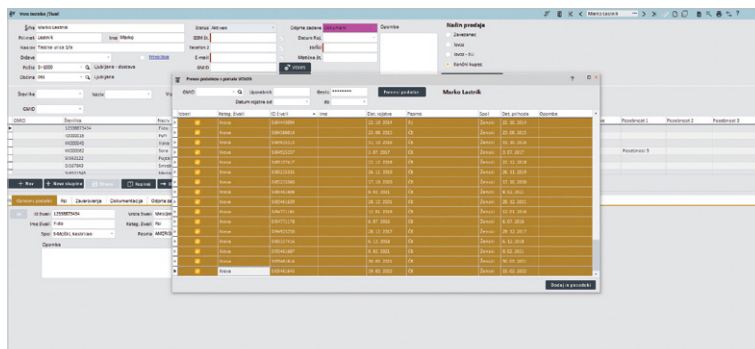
Vnos lastnika / Živali

Šifra Marko Lastnik
Priimek Lastnik
Ime Marko
Naslov Testna ulica 1
Občina Ljubljana
Pošta 1000 Ljubljana
Status Aktiven
Odprta zadeva
Opombe
Način prodaje
Zavarovanec
Sprva
Sprva - E
Sprva - Eu
Končni kupec

Prenos podatkov iz portala VOLOS
GMID
Uporabnik
Geslo ********
Prenesi podatke
Marko Lastnik
Datum rojstva od
do

| Izberi | Rotag. Živali | ID Živali | Ime | Dat. rojstva | Pasma | Spol | Dat. prihoda | Opombe |
|---|---|---|---|---|---|---|---|---|
| | Rotag | | | | | | | |

Dodaj in posodobi

+ Nov
+ Nova skupina
Rojstva

Osnovni podatki
ID živali
Ime živali
Rotag. Živali
Tip
Opomba
Posebnost 1
Posebnost 2
Posebnost 3